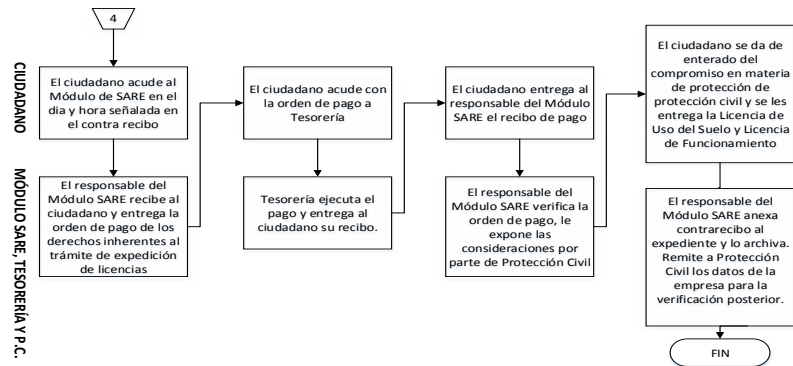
CIUDADANO

MÓDULO SARE, TESORERÍA Y P.C.

4

El ciudadano acude al Módulo de SARE en el dia y hora señalada en el contra recibo

El responsable del Módulo SARE recibe al ciudadano y entrega la orden de pago de los derechos inherentes al trámite de expedición de licencias

El ciudadano acude con la orden de pago a Tesorería

Tesorería ejecuta el pago y entrega al ciudadano su recibo.

El ciudadano entrega al responsable del Módulo SARE el recibo de pago

El responsable del Módulo SARE verifica la orden de pago, le expone las consideraciones por parte de Protección Civil

El ciudadano se da de enterado del compromiso en materia de protección de protección civil y se les entrega la Licencia de Uso del Suelo y Licencia de Funcionamiento

El responsable del Módulo SARE anexa contrarecibo al expediente y lo archiva. Remite a Protección Civil los datos de la empresa para la verificación posterior.

FIN